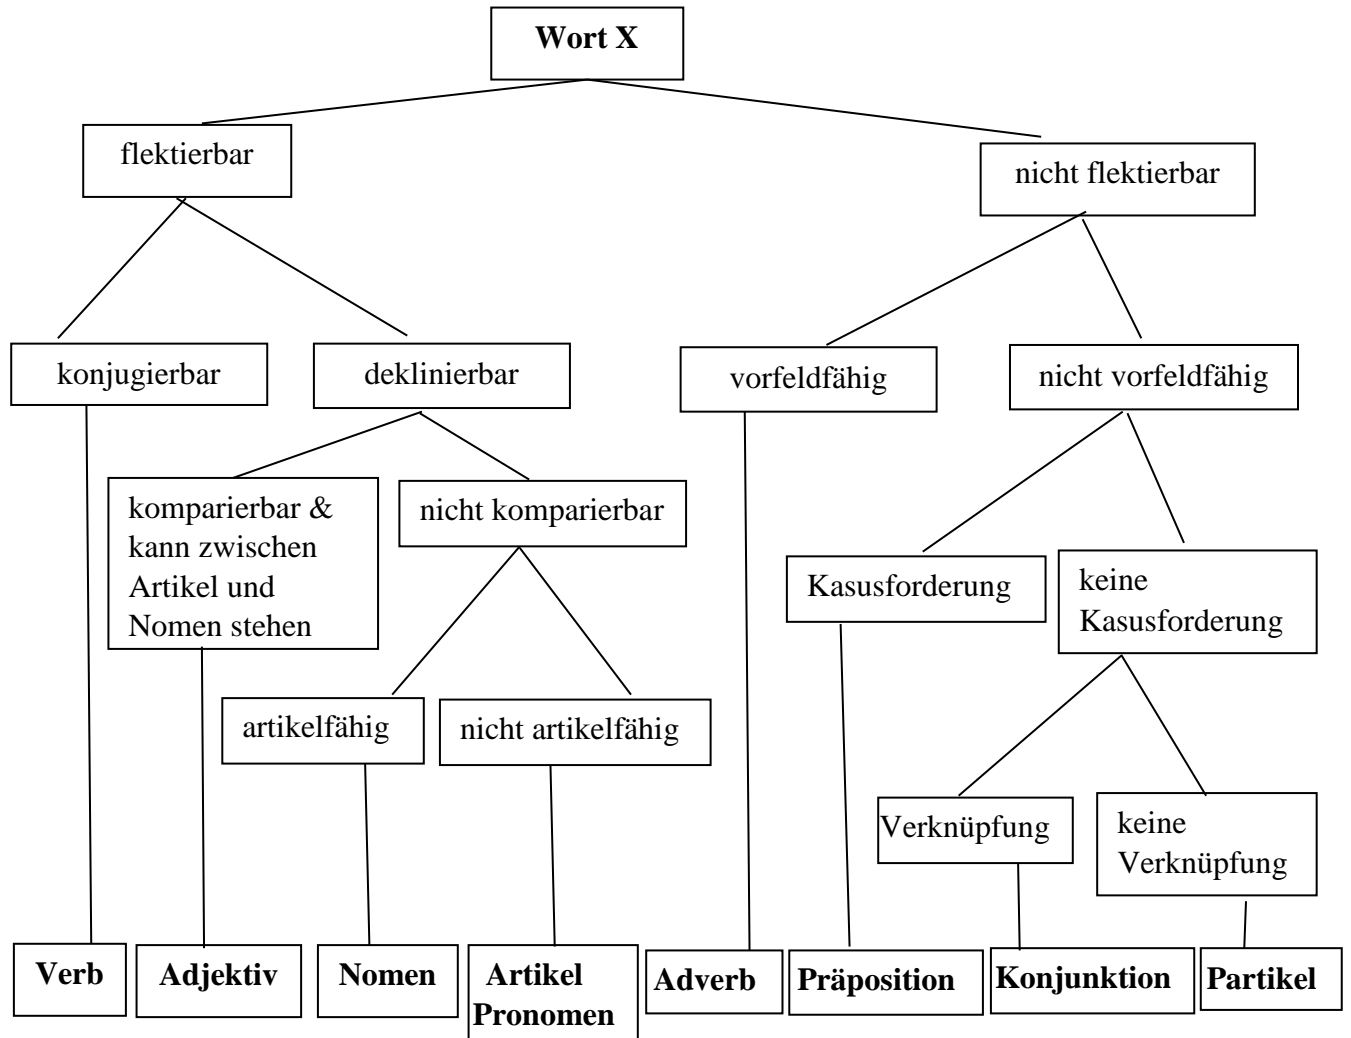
Wort X

flektierbar

nicht flektierbar

konjugierbar

deklinierbar

vorfeldfähig

nicht vorfeldfähig

komparierbar & kann zwischen Artikel und Nomen stehen

nicht komparierbar

Kasusforderung

keine Kasusforderung

artikelfähig

nicht artikelfähig

Verknüpfung

keine Verknüpfung

Verb

Adjektiv

Nomen

Artikel Pronomen

Adverb

Präposition

Konjunktion

Partikel